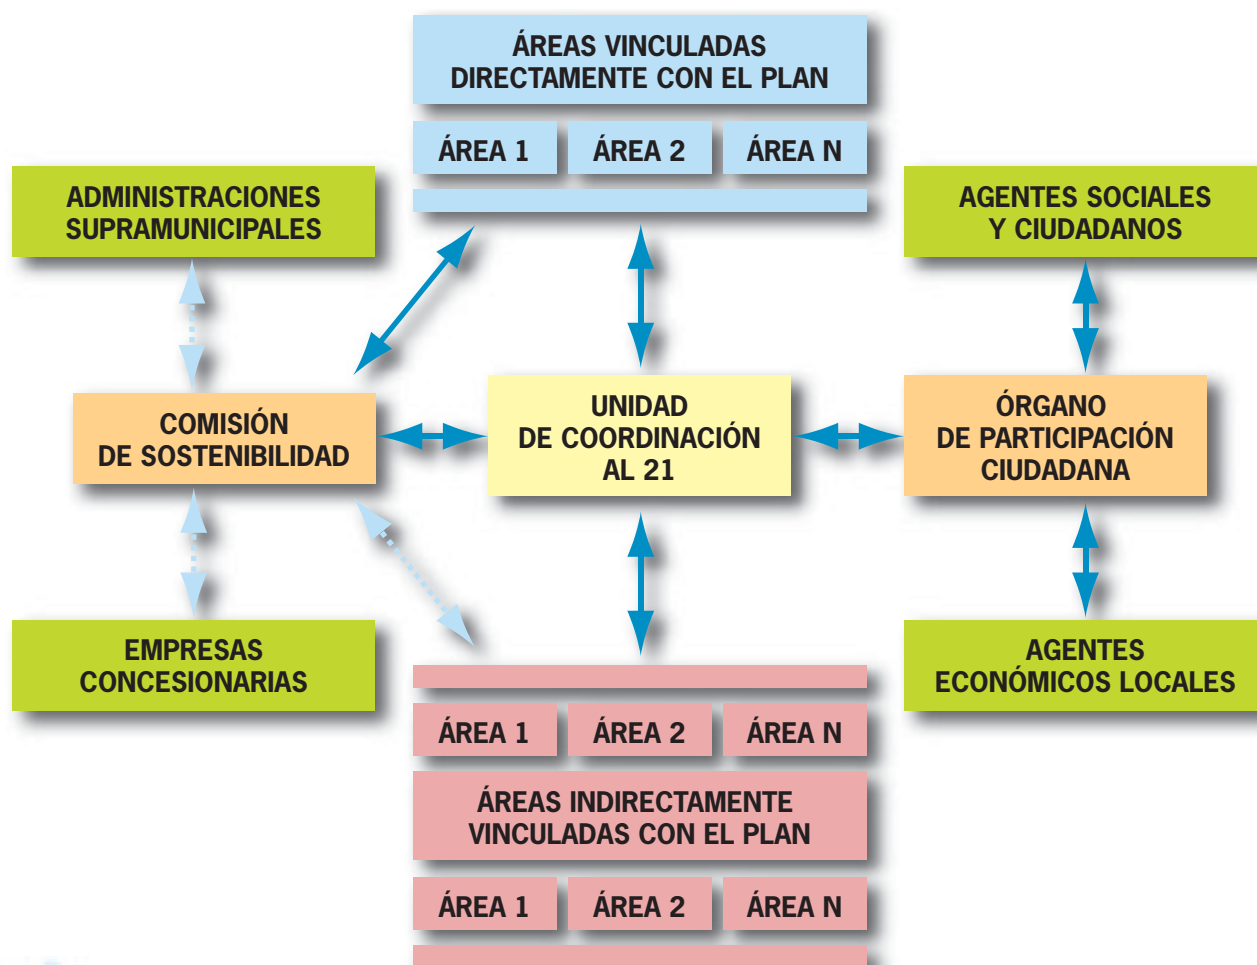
ÁREAS VINCULADAS DIRECTAMENTE CON EL PLAN

ÁREA 1
ÁREA 2
ÁREA N

ADMINISTRACIONES SUPRAMUNICIPALES

AGENTES SOCIALES Y CIUDADANOS

COMISIÓN DE SOSTENIBILIDAD

UNIDAD DE COORDINACIÓN AL 21

ÓRGANO DE PARTICIPACIÓN CIUDADANA

EMPRESAS CONCESIONARIAS

AGENTES ECONÓMICOS LOCALES

ÁREA 1
ÁREA 2
ÁREA N

ÁREAS INDIRECTAMENTE VINCULADAS CON EL PLAN

ÁREA 1
ÁREA 2
ÁREA N